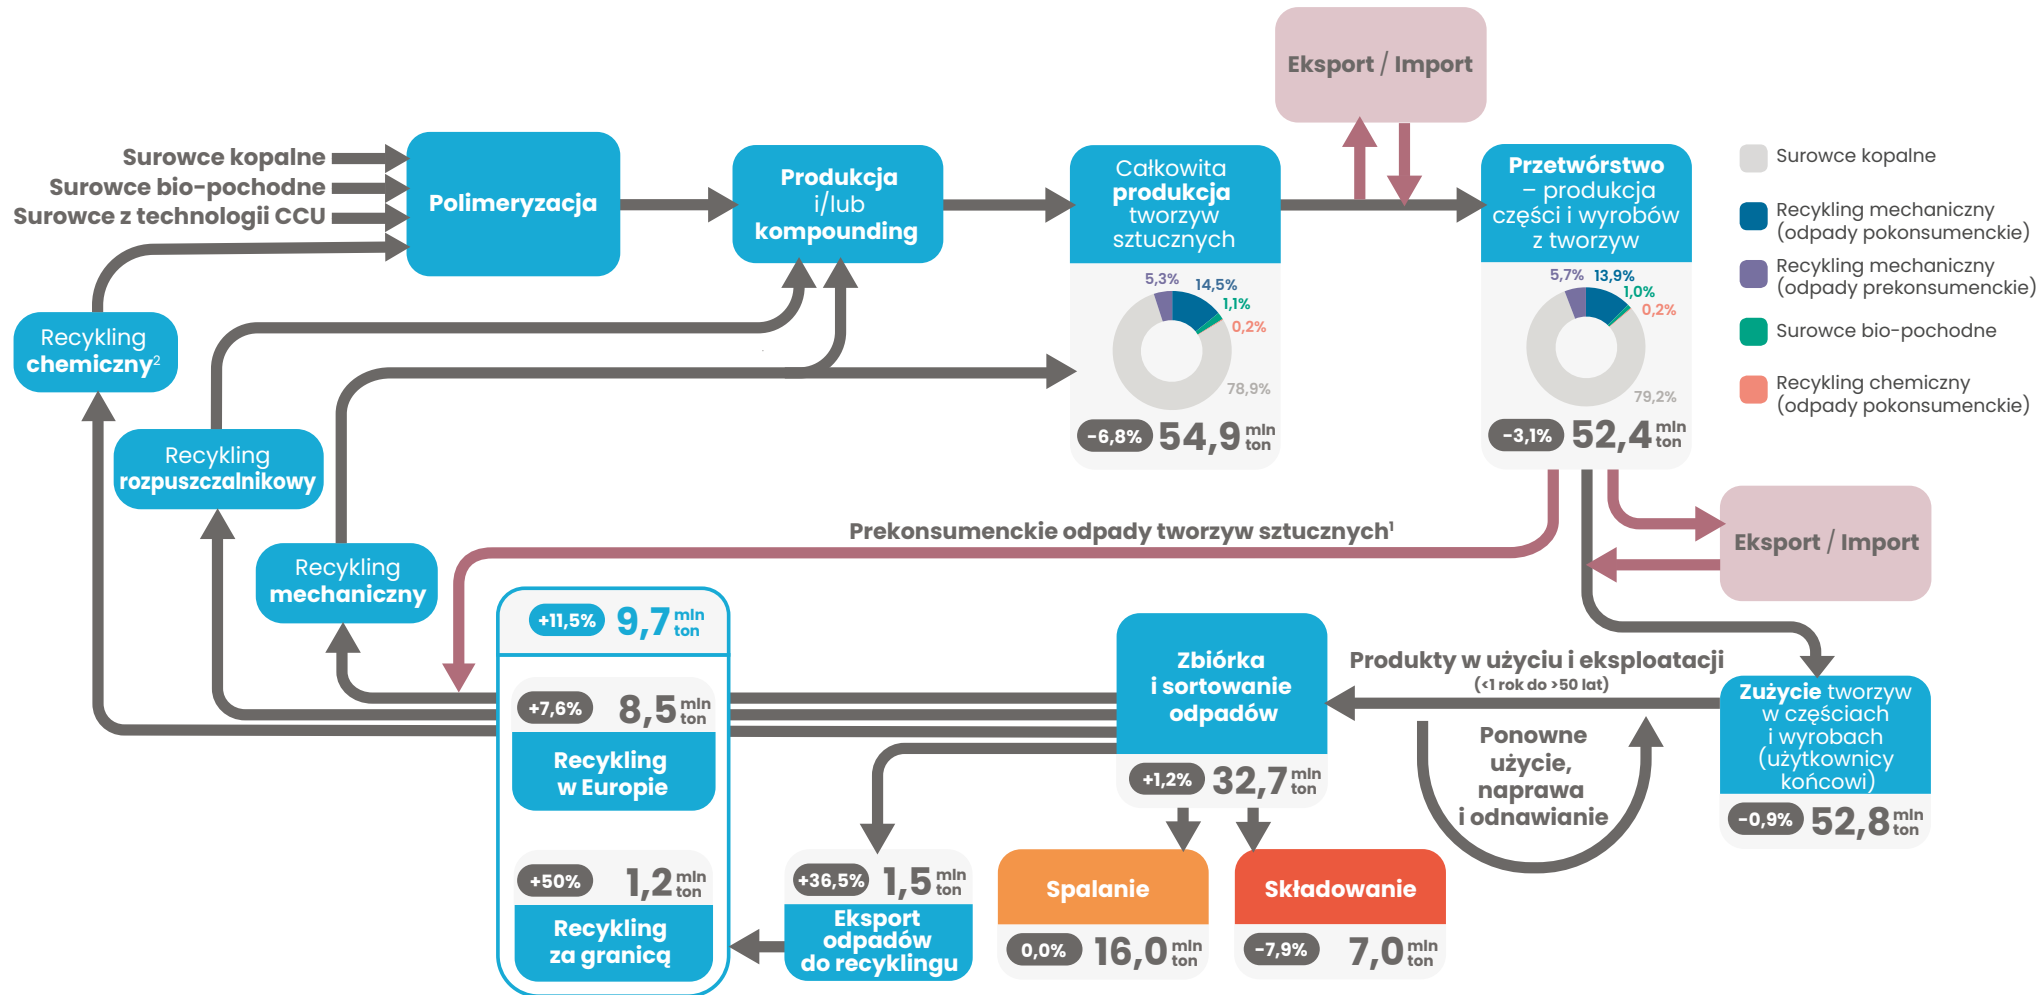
Eksport / Import

Surowce kopalne
Surowce bio-pochodne
Surowce z technologii CCU

Polimeryzacja

Produkcja i/lub kompounding

Całkowita produkcja tworzyw sztucznych

5,3% 14,5% 1,1% 0,2% 78,9%

-6,8% 54,9 mln ton

Przetwórstwo – produkcja części i wyrobów z tworzyw

5,7% 13,9% 1,0% 0,2% 79,2%

-3,1% 52,4 mln ton

Surowce kopalne
Recykling mechaniczny (odpady pokonsumenckie)
Recykling mechaniczny (odpady prekonsumenckie)
Surowce bio-pochodne
Recykling chemiczny (odpady pokonsumenckie)

Recykling chemiczny$^2$

Recykling rozpuszczalnikowy

Recykling mechaniczny

Prekonsumenckie odpady tworzyw sztucznych$^1$

Eksport / Import

+11,5% 9,7 mln ton

+7,6% 8,5 mln ton

Recykling w Europie

+50% 1,2 mln ton

Recykling za granicą

Zbiórka i sortowanie odpadów

+1,2% 32,7 mln ton

Produkty w użyciu i eksploatacji
(<1 rok do >50 lat)

Ponowne użycie, naprawa i odnawianie

Zużycie tworzyw w częściach i wyrobach (użytkownicy końcowi)

-0,9% 52,8 mln ton

+36,5% 1,5 mln ton

Eksport odpadów do recyklingu

Spalanie

0,0% 16,0 mln ton

Składowanie

-7,9% 7,0 mln ton